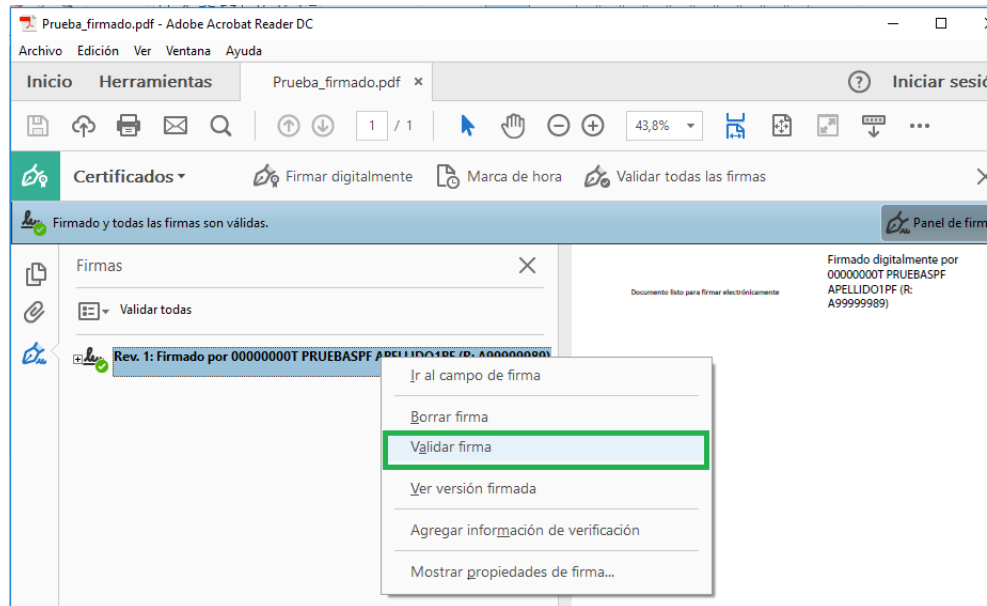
Prueba_firmado.pdf - Adobe Acrobat Reader DC

Archivo Edición Ver Ventana Ayuda

Inicio Herramientas Prueba_firmado.pdf ×

? Iniciar sesió

1 / 1

43,8%

Certificados ▾ Firmar digitalmente Marca de hora Validar todas las firmas

Firmado y todas las firmas son válidas.

Panel de firm

Firmas

Validar todas

Rev. 1: Firmado por 00000000T PRUEBASPF APELLIDO1PF (R: A99999989)

Documento listo para firmar electrónicamente

Firmado digitalmente por 00000000T PRUEBASPF APELLIDO1PF (R: A99999989)

Ir al campo de firma

Borrar firma

Validar firma

Ver versión firmada

Agregar información de verificación

Mostrar propiedades de firma...